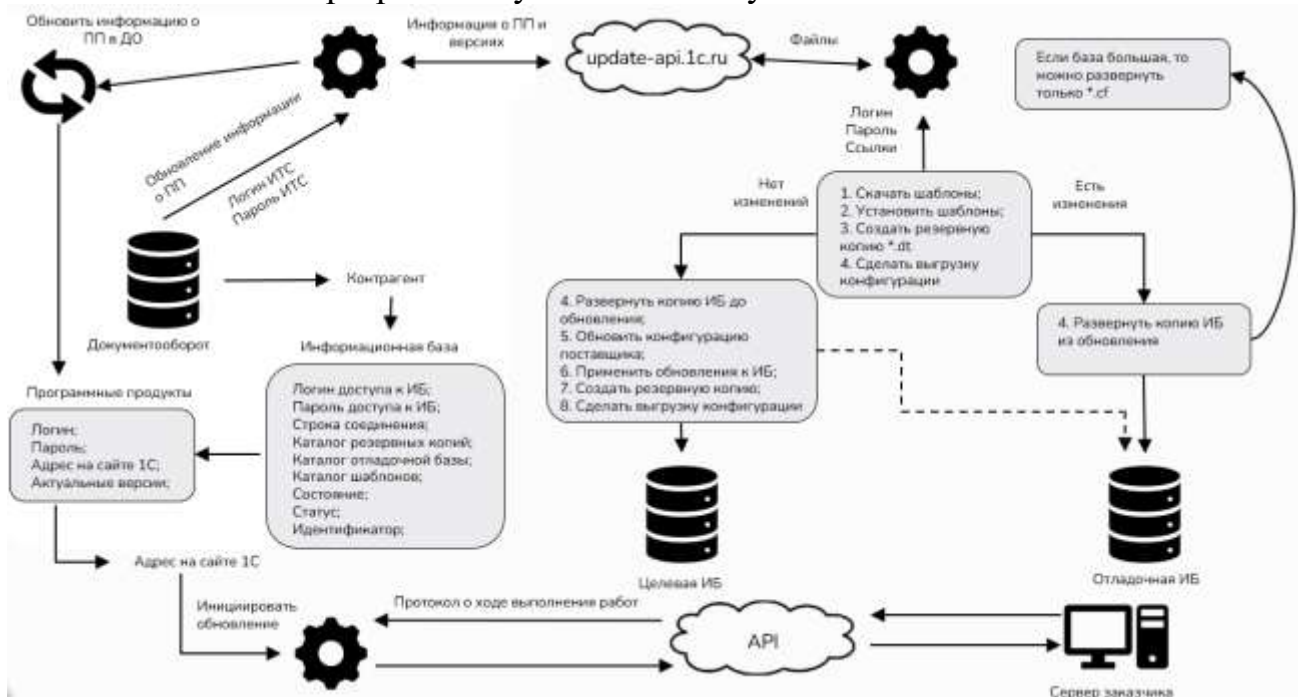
Обновить информацию о ПП в ДО

Информация о ПП и версиях

update-api.1c.ru

Файлы

Если база большая, то можно развернуть только *.cf

Обновление информации о ПП

Логин ИТС
Пароль ИТС

Логин
Пароль
Ссылки

Нет изменений

1. Скачать шаблоны;
2. Установить шаблоны;
3. Создать резервную копию *.dt
4. Сделать выгрузку конфигурации

Есть изменения

Документооборот

Контрагент

Информационная база

4. Развернуть копию ИБ до обновления;
5. Обновить конфигурацию поставщика;
6. Применить обновления к ИБ;
7. Создать резервную копию;
8. Сделать выгрузку конфигурации

4. Развернуть копию ИБ из обновления

Программные продукты

Логин;
Пароль;
Адрес на сайте 1С;
Актуальные версии;

Логин доступа к ИБ;
Пароль доступа к ИБ;
Строка соединения;
Каталог резервных копий;
Каталог отладочной базы;
Каталог шаблонов;
Состояние;
Статус;
Идентификатор;

Целевая ИБ

Отладочная ИБ

Адрес на сайте 1С

Инициировать обновление

Протокол о ходе выполнения работ

API

Сервер заказчика